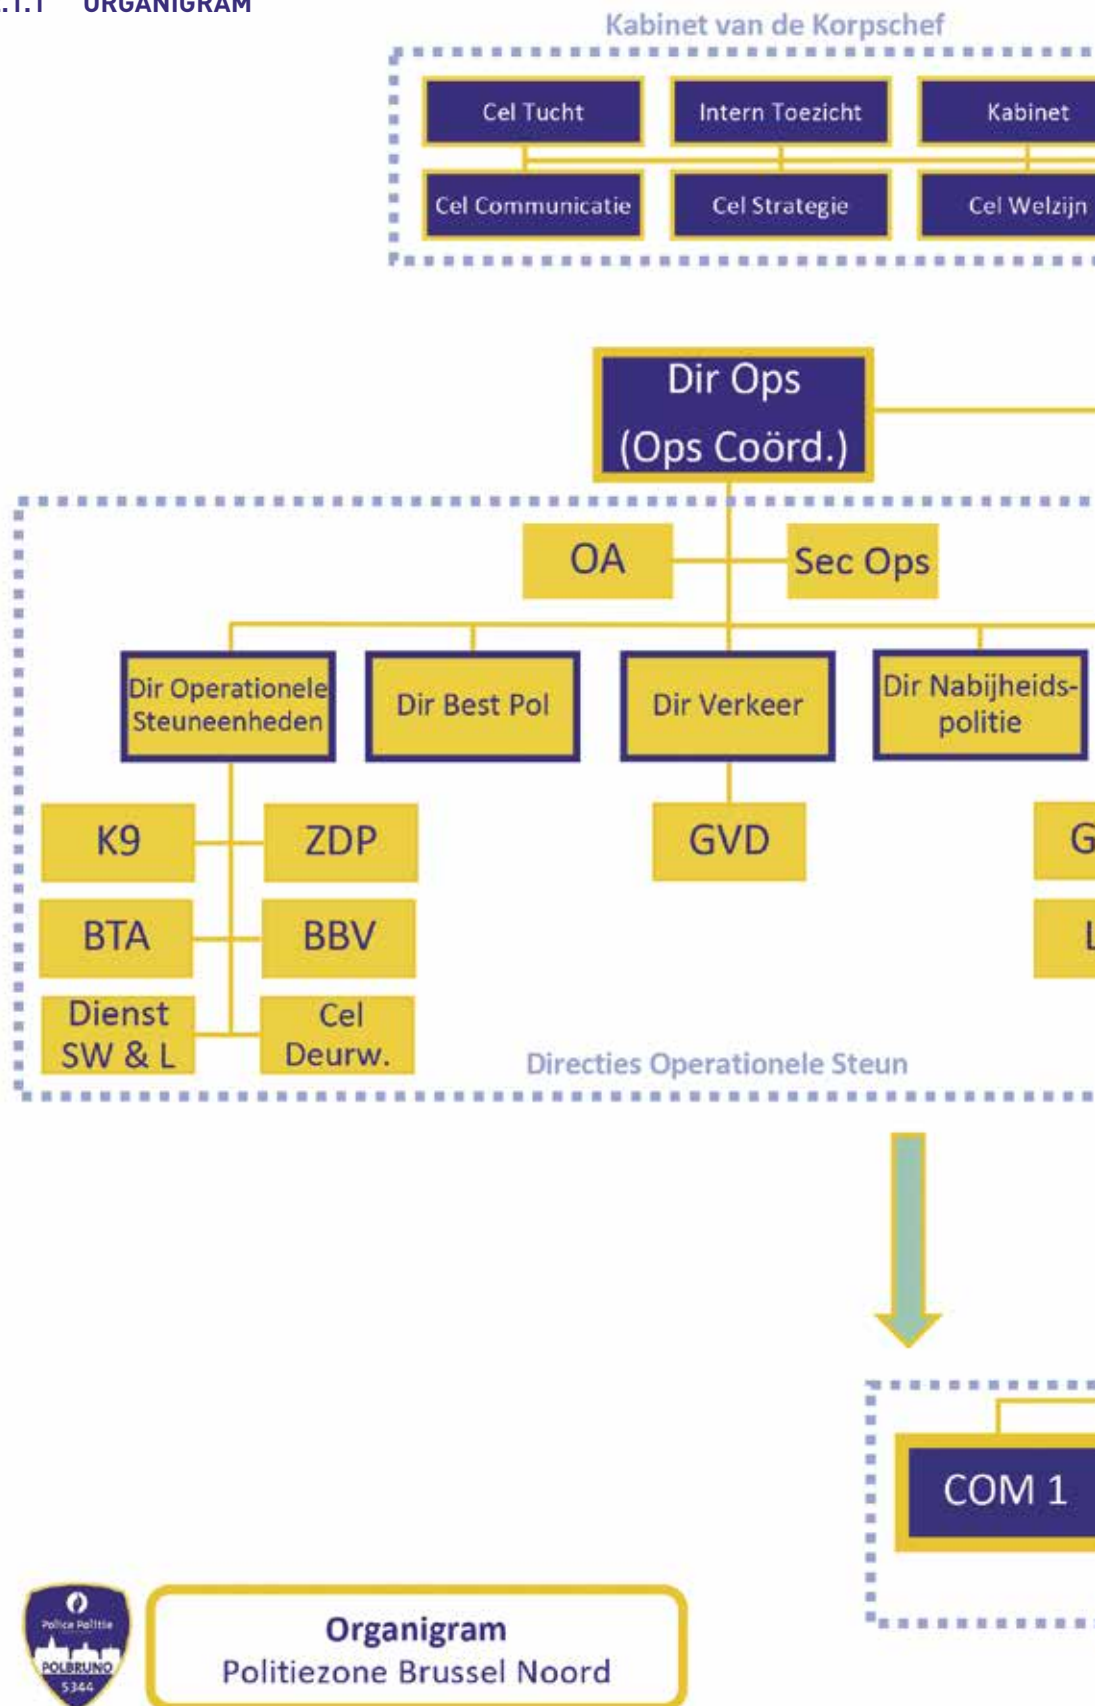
.1.1 ORGANIGRAM

Kabinet van de Korpschef

Cel Tucht
Intern Toezicht
Kabinet
Cel Communicatie
Cel Strategie
Cel Welzijn

Dir Ops
(Ops Coörd.)

OA
Sec Ops

Dir Operationele Steuneenheden
Dir Best Pol
Dir Verkeer
Dir Nabijheidspolitie

K9
ZDP
BTA
BBV
Dienst SW & L
Cel Deurw.
GVD
G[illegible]
L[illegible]

Directies Operationele Steun

COM 1

Police Politie
POLBRUNO
5344

Organigram
Politiezone Brussel Noord